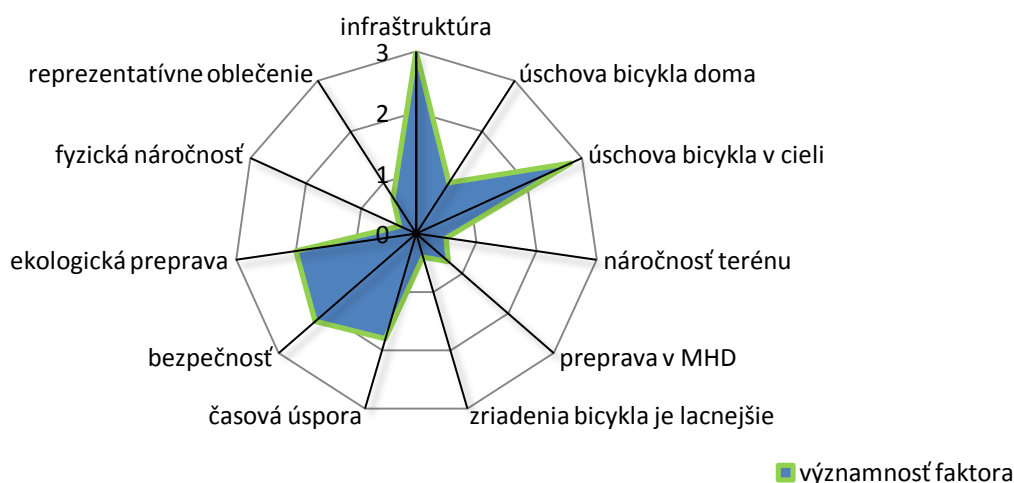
infraštruktúra
3
2
1
0
úschova bicykla doma
úschova bicykla v cieli
náročnosť terénu
preprava v MHD
zriadenia bicykla je lacnejšie
časová úspora
bezpečnosť
ekologická preprava
fyzická náročnosť
reprezentatívne oblečenie
významnosť faktora